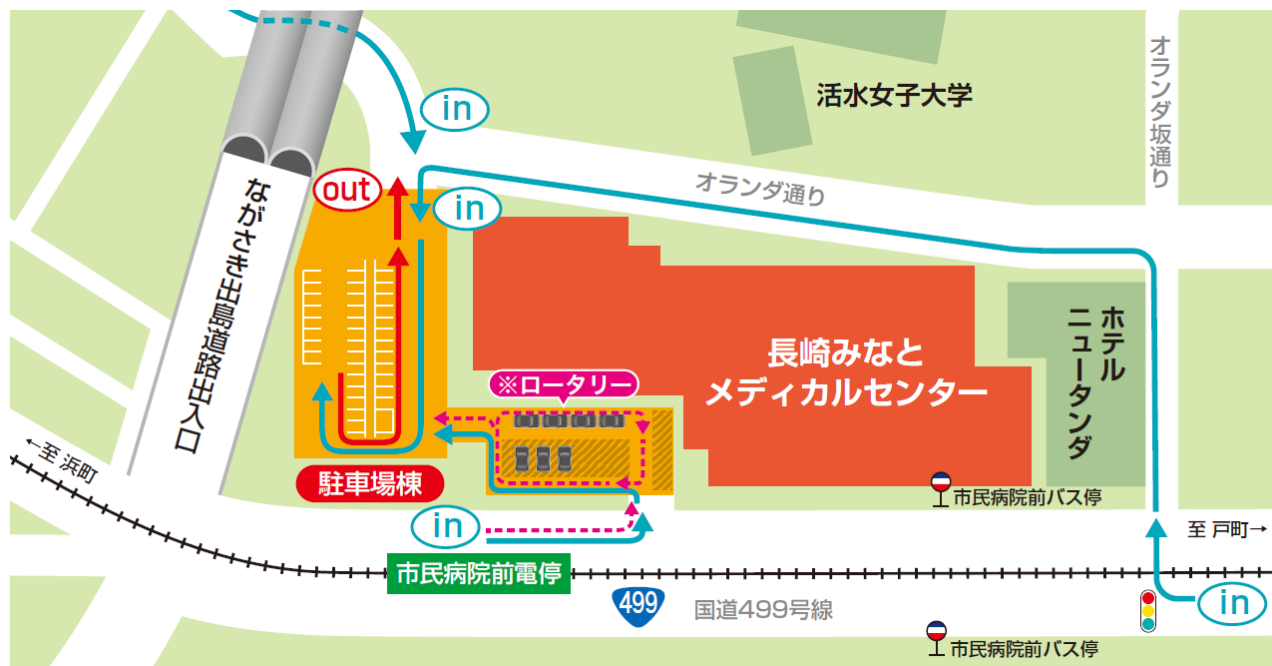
in

活水女子大学

オランダ坂通り

out

in

オランダ通り

ながさき出島道路出入口

長崎みなと
メディカルセンター

ホテル
ニュータンダ

※ロータリー

←至 浜町

駐車場棟

市民病院前バス停

in

至 戸町→

市民病院前電停

499

国道499号線

in

市民病院前バス停